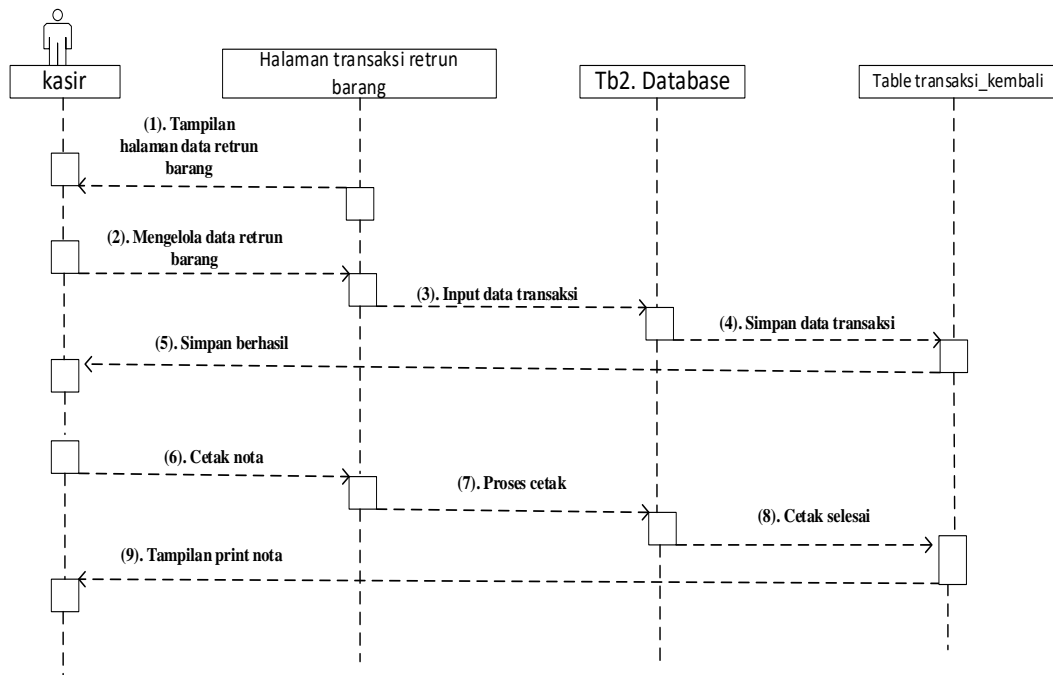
kasir

Halaman transaksi retrun barang

Tb2. Database

Table transaksi_kembali

(1). Tampilan halaman data retrun barang

(2). Mengelola data retrun barang

(3). Input data transaksi

(4). Simpan data transaksi

(5). Simpan berhasil

(6). Cetak nota

(7). Proses cetak

(8). Cetak selesai

(9). Tampilan print nota